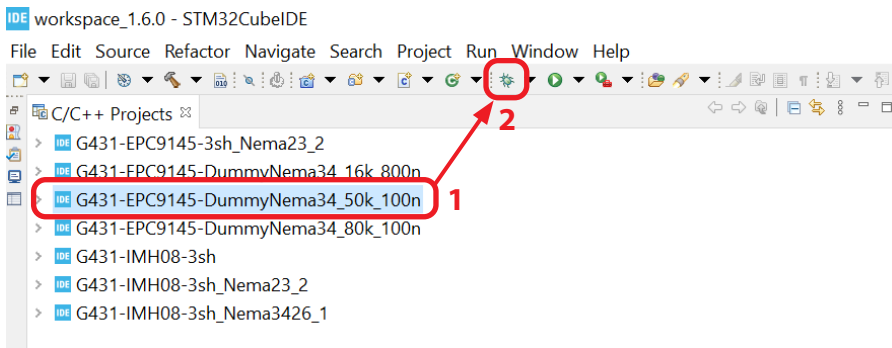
IDE workspace_1.6.0 - STM32CubeIDE

File Edit Source Refactor Navigate Search Project Run Window Help

C/C++ Projects

G431-EPC9145-3sh_Nema23_2
G431-EPC9145-DummyNema34_16k_800n
G431-EPC9145-DummyNema34_50k_100n
G431-EPC9145-DummyNema34_80k_100n
G431-IMH08-3sh
G431-IMH08-3sh_Nema23_2
G431-IMH08-3sh_Nema3426_1

1
2